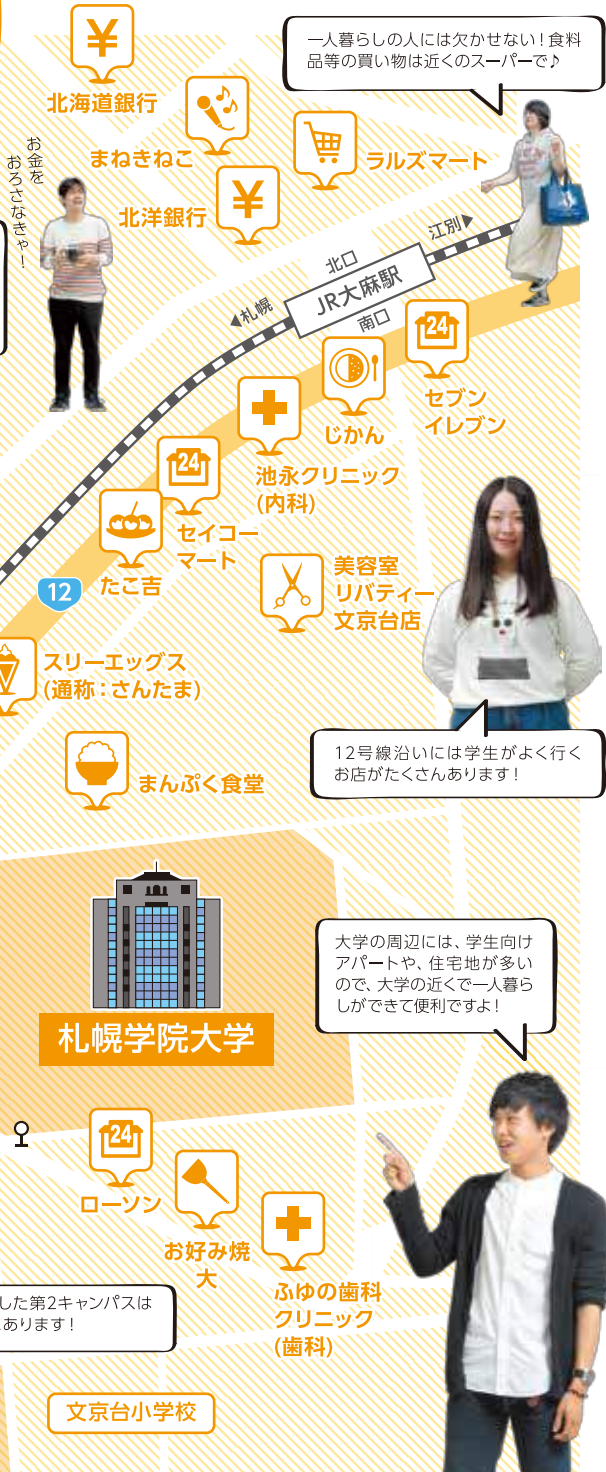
一人暮らしの人には欠かせない！食料品等の買い物は近くのスーパーで♪

北海道銀行

まねきねこ

ラルズマート

お金をおろさなきゃ！

北洋銀行

江別

北口

JR大麻駅

札幌

南口

24

セブンイレブン

じかん

池永クリニック（内科）

24

セイコーマート

たこ吉

美容室リバティー文京台店

12

スリーエッグス（通称：さんたま）

12号線沿いには学生がよく行くお店がたくさんあります！

まんぷく食堂

大学の周辺には、学生向けアパートや、住宅地が多いので、大学の近くで一人暮らしができて便利ですよ！

札幌学院大学

24

ローソン

お好み焼大

ふゆの歯科クリニック（歯科）

した第2キャンパスはあります！

文京台小学校